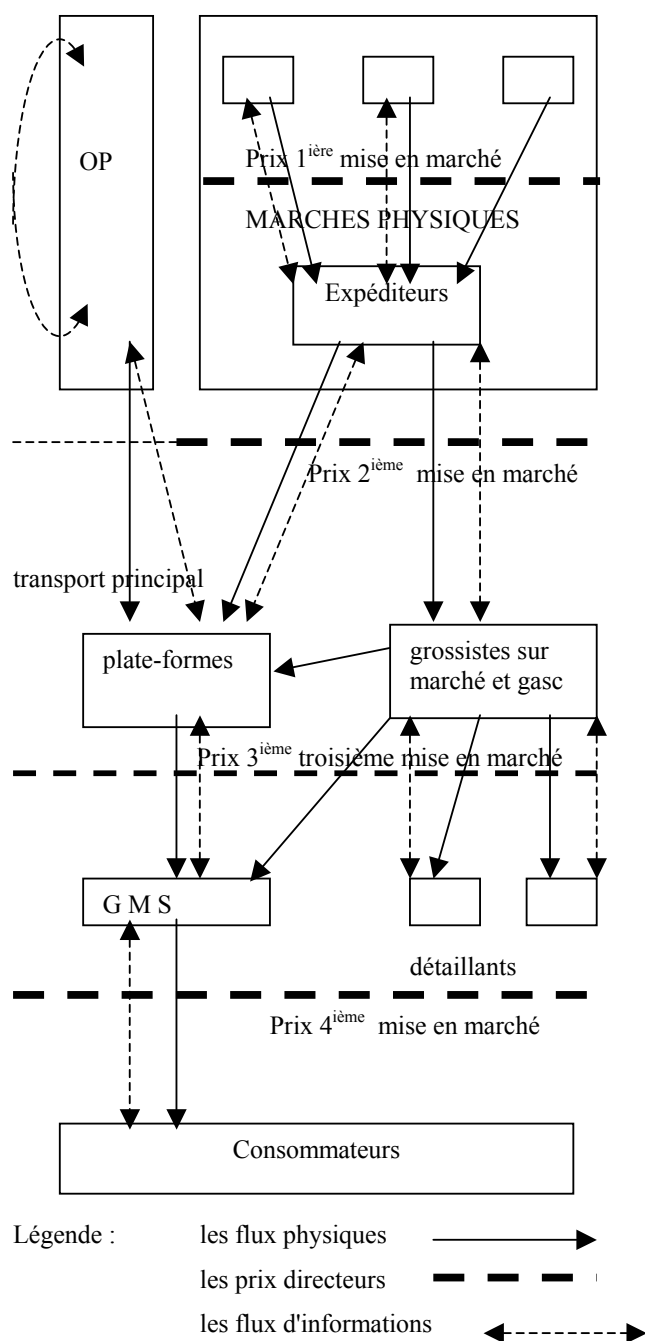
OP

Prix 1$^{ière}$ mise en marché

MARCHES PHYSIQUES

Expéditeurs

Prix 2$^{ième}$ mise en marché

transport principal

plate-formes

grossistes sur marché et gasc

Prix 3$^{ième}$ troisième mise en marché

G M S

détaillants

Prix 4$^{ième}$ mise en marché

Consommateurs

Légende : les flux physiques

les prix directeurs

les flux d'informations